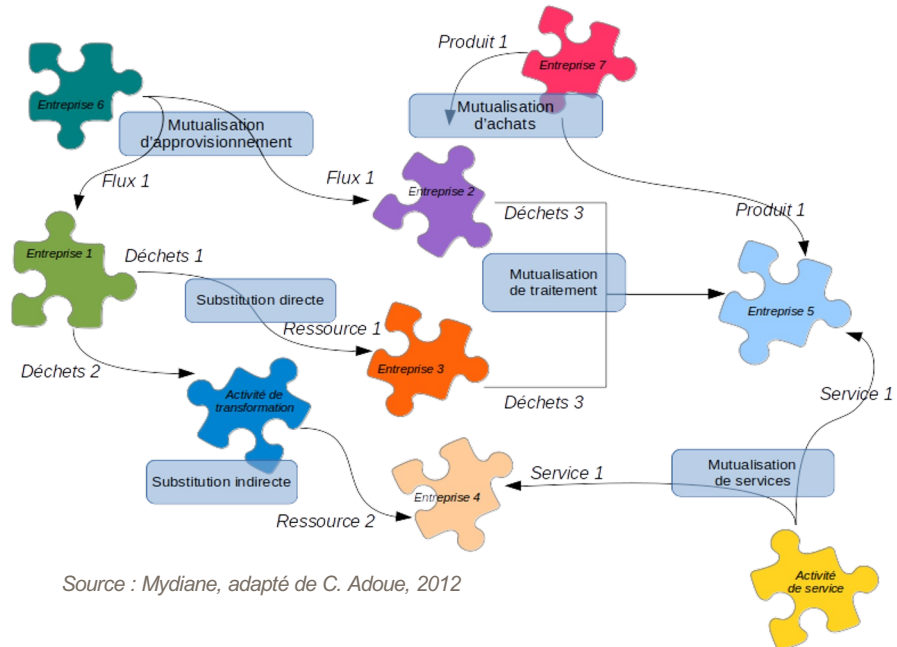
Produit 1

Entreprise 7

Entreprise 6

Mutualisation d'achats

Mutualisation d'approvisionnement

Flux 1

Flux 1

Entreprise 2

Déchets 3

Produit 1

Entreprise 1

Déchets 1

Mutualisation de traitement

Substitution directe

Entreprise 5

Ressource 1

Entreprise 3

Déchets 2

Activité de transformation

Déchets 3

Service 1

Mutualisation de services

Service 1

Substitution indirecte

Entreprise 4

Ressource 2

Source : Mydiane, adapté de C. Adoue, 2012

Activité de service